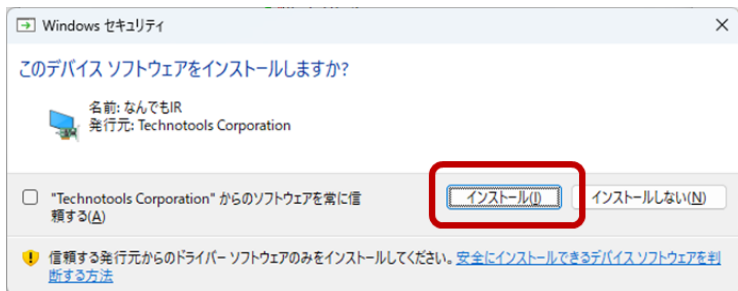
Windows セキュリティ

このデバイス ソフトウェアをインストールしますか?

名前: なんでもIR
発行元: Technotools Corporation

"Technotools Corporation" からのソフトウェアを常に信頼する(A)

インストール(I)

インストールしない(N)

信頼する発行元からのドライバー ソフトウェアのみをインストールしてください。安全にインストールできるデバイス ソフトウェアを判断する方法